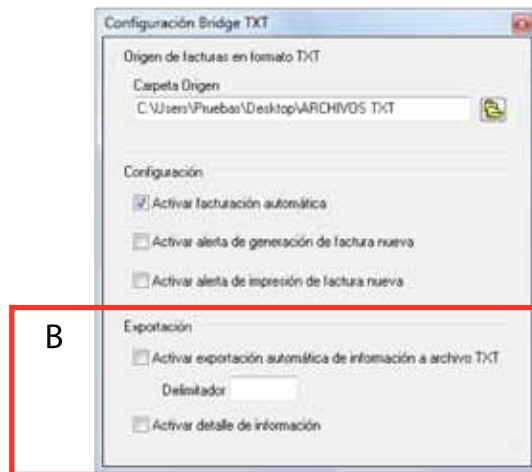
Configuración Bridge TXT

Origen de facturas en formato TXT

Carpeta Origen

C:\Users\Pruebas\Desktop\ARCHIVOS TXT

Configuración

Activar facturación automática

Activar alerta de generación de factura nueva

Activar alerta de impresión de factura nueva

B

Exportación

Activar exportación automática de información a archivo TXT

Delimitador

Activar detalle de información